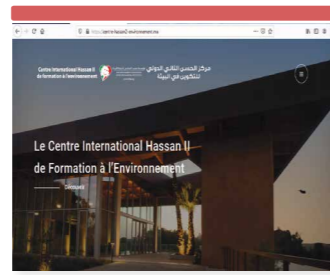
https://centre-hassan2-environnement.ma

Centre International Hassan II de Formation à l'environnement

مركز الحسن الثاني الدولي للتكوين في البيئة

Le Centre International Hassan II de Formation à l'Environnement

Découvrir